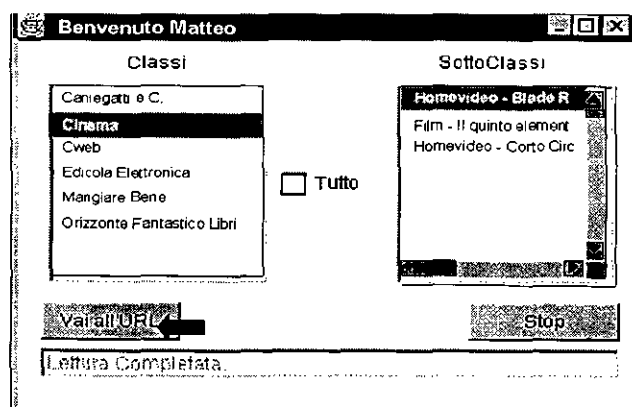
Benvenuto Matteo

Classi

Caniegatti e C.
Cinema
Cweb
Edicola Elettronica
Mangiare Bene
Orizzonte Fantastico Libri

Tutto

SottoClassi

Homevideo - Blade R
Film - Il quinto element
Homevideo - Corto Circ

Vai all'URL

Stop

Lettura Completata.